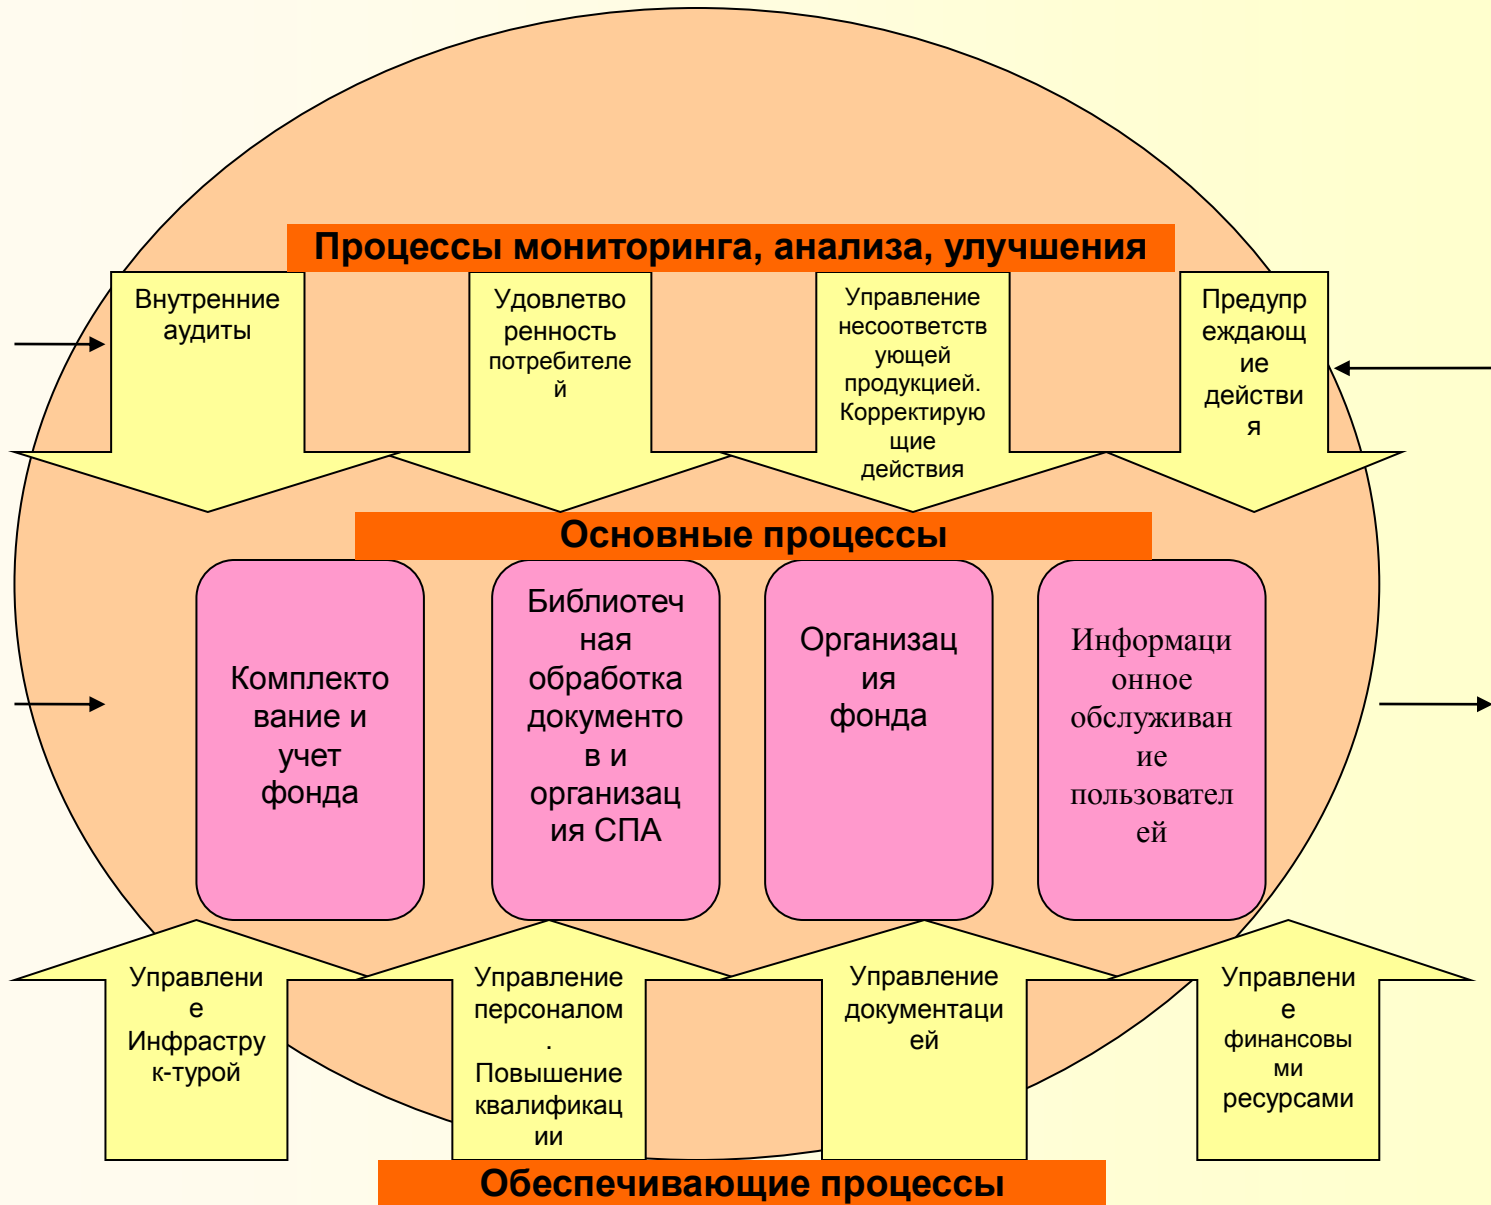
Процессы мониторинга, анализа, улучшения

Внутренние аудиты

Удовлетворенность потребителей

Управление несоответствующей продукцией. Корректирующие действия

Предупреждающие действия

Основные процессы

Комплектование и учет фонда

Библиотечная обработка документов и организация СПА

Организация фонда

Информационное обслуживание пользователей

Управление Инфраструк-турой

Управление персоналом. Повышение квалификации

Управление документацией

Управление финансовыми ресурсами

Обеспечивающие процессы